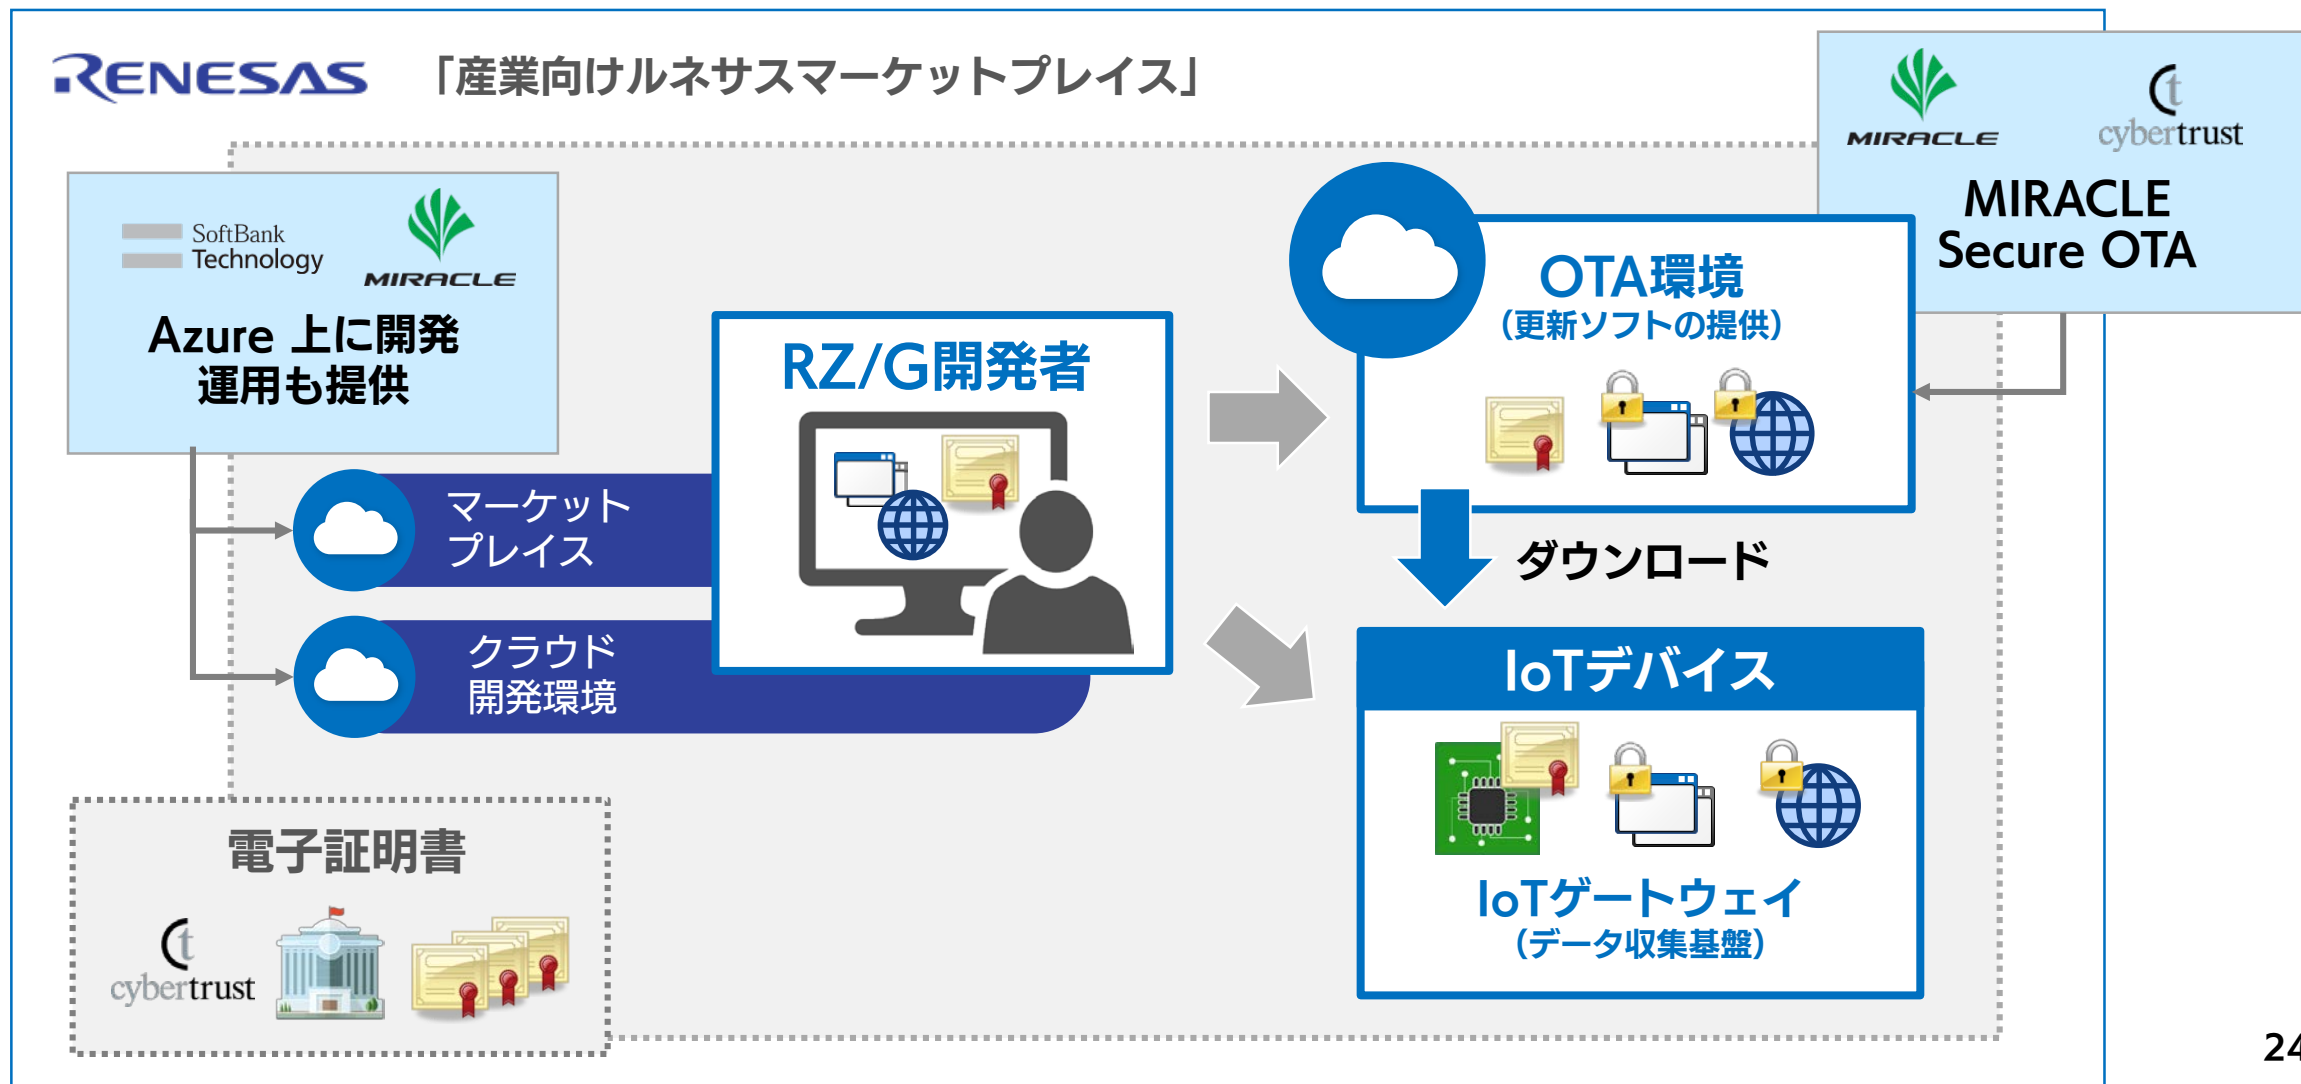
RENESAS 「産業向けルネサスマーケットプレイス」

MIRACLE cybertrust
MIRACLE Secure OTA

SoftBank Technology MIRACLE
Azure 上に開発 運用も提供

マーケットプレイス

クラウド開発環境

RZ/G開発者

OTA環境
(更新ソフトの提供)

ダウンロード

IoTデバイス

IoTゲートウェイ
(データ収集基盤)

電子証明書
cybertrust

24